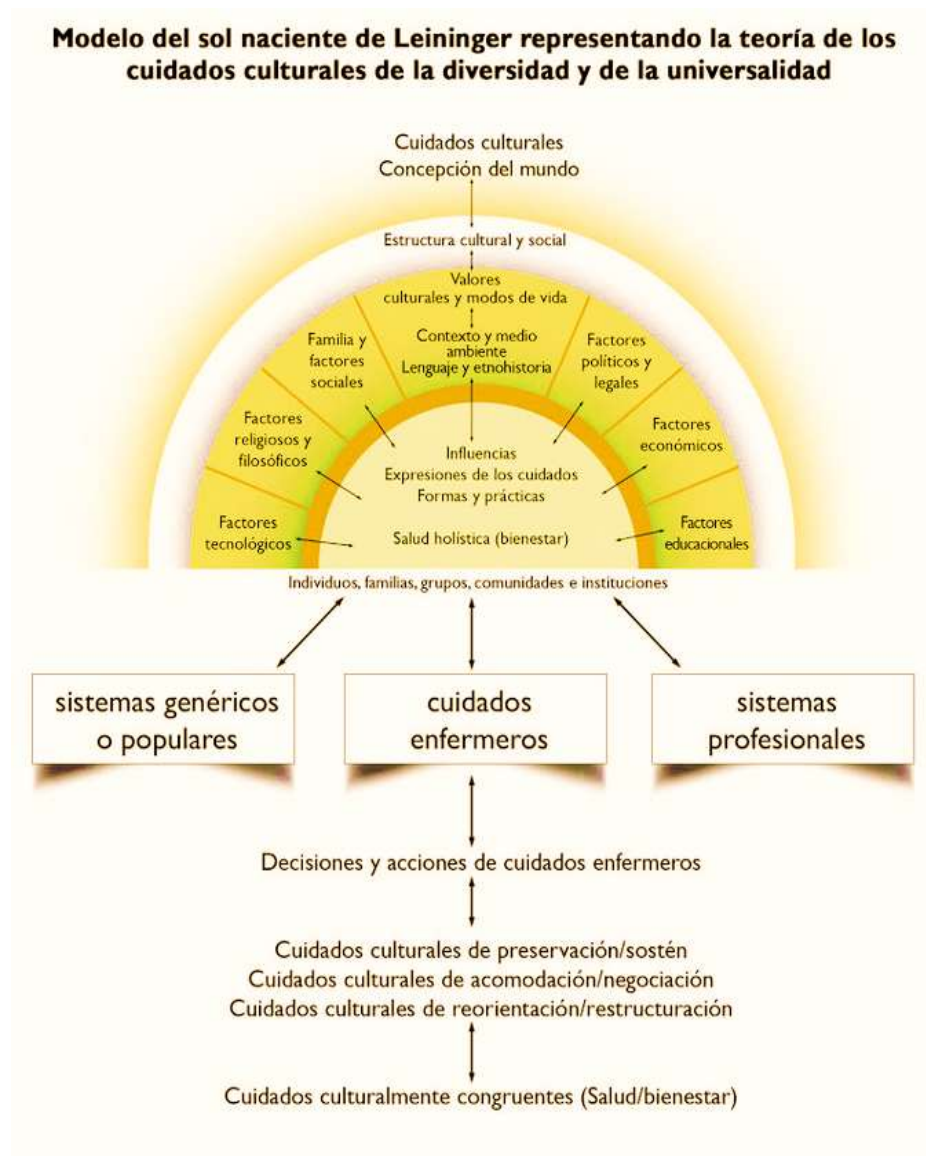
Modelo del sol naciente de Leininger representando la teoría de los cuidados culturales de la diversidad y de la universalidad

Cuidados culturales
Concepción del mundo

Estructura cultural y social

Valores culturales y modos de vida

Familia y factores sociales

Contexto y medio ambiente
Lenguaje y etnohistoria

Factores políticos y legales

Factores religiosos y filosóficos

Factores económicos

Influencias
Expresiones de los cuidados
Formas y prácticas

Factores tecnológicos

Salud holística (bienestar)

Factores educacionales

Individuos, familias, grupos, comunidades e instituciones

sistemas genéricos o populares

cuidados enfermeros

sistemas profesionales

Decisiones y acciones de cuidados enfermeros

Cuidados culturales de preservación/sostén
Cuidados culturales de acomodación/negociación
Cuidados culturales de reorientación/restructuración

Cuidados culturalmente congruentes (Salud/bienestar)